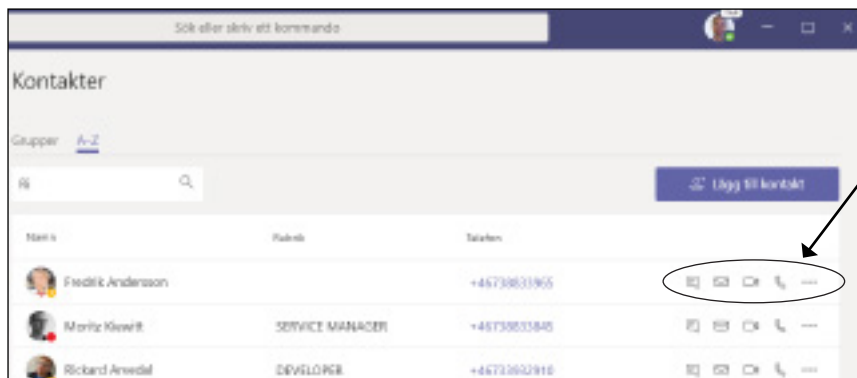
Sök eller skriv ett kommando

Kontakter

Grupper A–Z

Fi

Lägg till kontakt

| Namn | Rubrik | Telefon |
|---|---|---|
| Fredrik Andersson | | +46738833965 |
| Moritz Klewitt | SERVICE MANAGER | +46738833845 |
| Rickard Arvedal | DEVELOPER | +46733932910 |